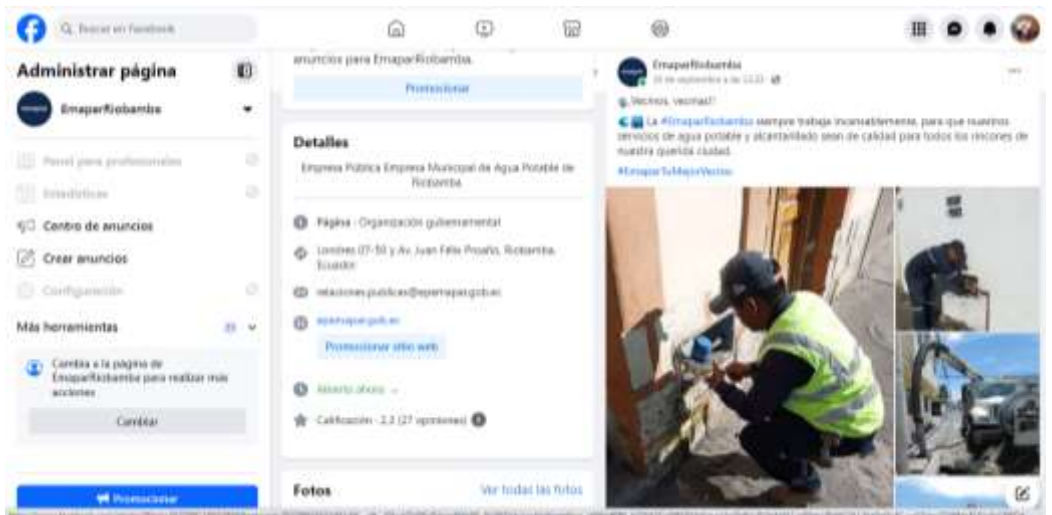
Buscar en Facebook

Administrar página

EmaparRiobamba

Panel para profesionales

Estadísticas

Centro de anuncios

Crear anuncios

Configuración

Más herramientas

Cambia a la página de EmaparRiobamba para realizar más acciones

Cambiar

Promocionar

anuncios para EmaparRiobamba.

Promocionar

Detalles

Empresa Pública Empresa Municipal de Agua Potable de Riobamba

Página · Organización gubernamental

Londres 07-50 y Av. Juan Félix Proaño, Riobamba, Ecuador

relacionespublicas@epemapar.gob.ec

epemapar.gob.ec

Promocionar sitio web

Abierto ahora

Calificación · 2,3 (27 opiniones)

Fotos

Ver todas las fotos

EmaparRiobamba
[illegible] de septiembre a las 12:33

Vecinos, vecinas!!

La #EmaparRiobamba siempre trabaja incansablemente, para que nuestros servicios de agua potable y alcantarillado sean de calidad para todos los rincones de nuestra querida ciudad.

#EmaparTuMejorVecino